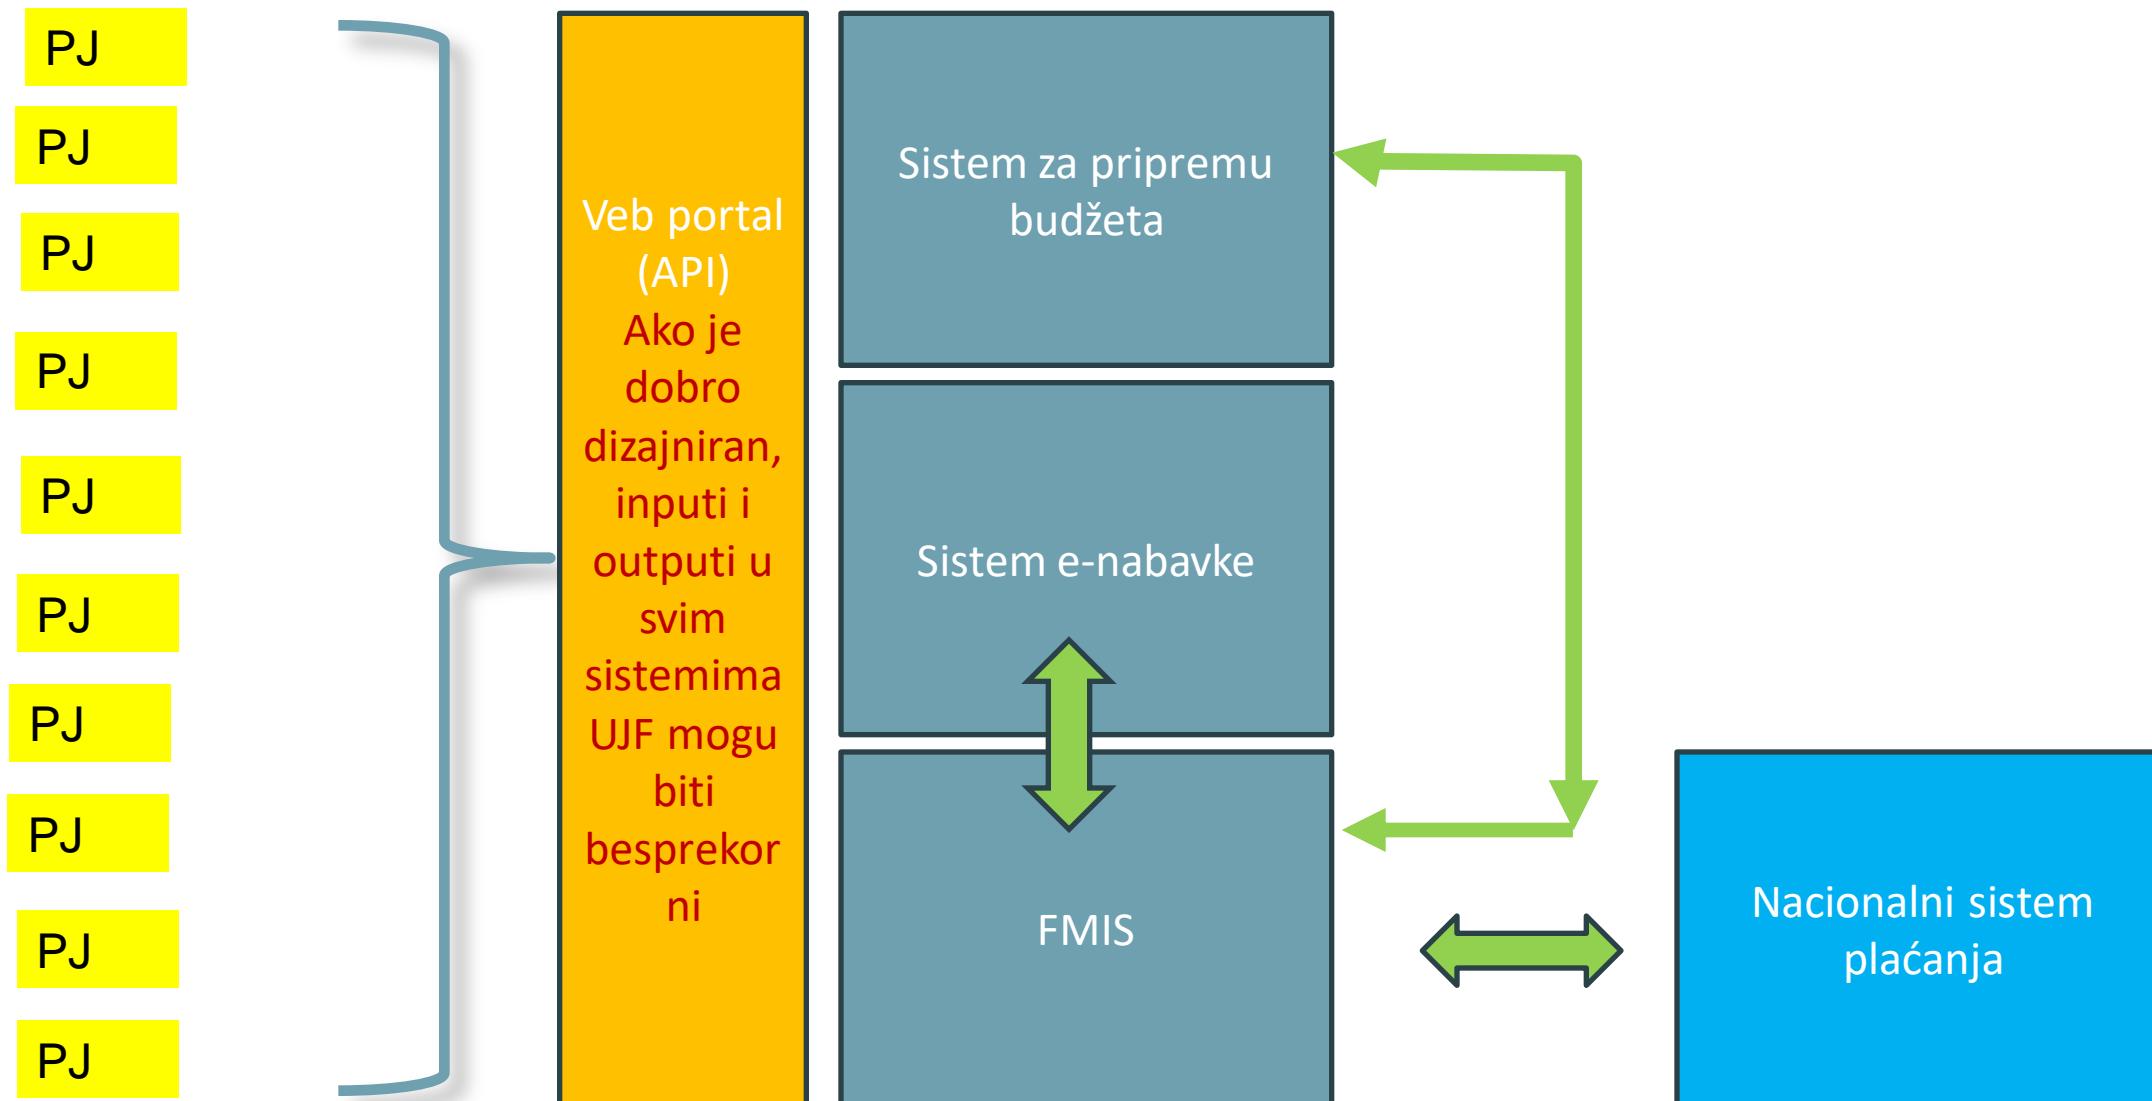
PJ

PJ

PJ

PJ

PJ

PJ

PJ

PJ

PJ

PJ

Veb portal (API)
Ako je dobro dizajniran, inputi i outputi u svim sistemima UJF mogu biti besprekorni

Sistem za pripremu budžeta

Sistem e-nabavke

FMIS

Nacionalni sistem plaćanja